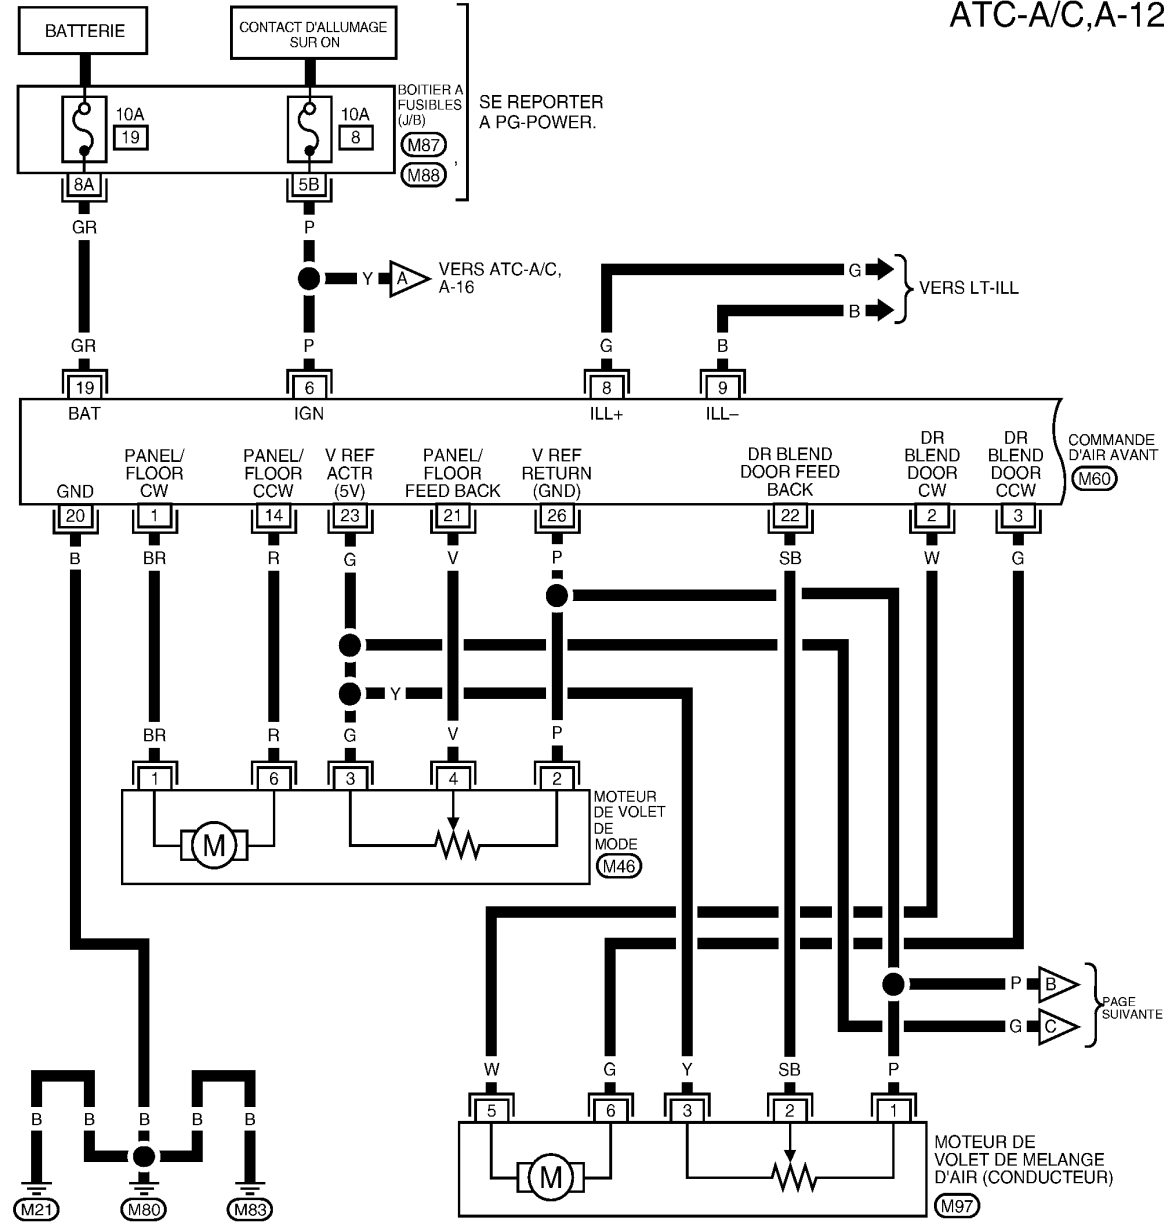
ATC-A/C,A-12

BATTERIE

CONTACT D'ALLUMAGE SUR ON

10A
19

10A
8

BOITIER A FUSIBLES (J/B)
M87, M88

SE REPORTER A PG-POWER.

8A
5B

GR
P

Y
A
VERS ATC-A/C, A-16

G
B
VERS LT-ILL

GR
P
G
B

19
6
8
9

BAT
IGN
ILL+
ILL–

GND
PANEL/ FLOOR CW
PANEL/ FLOOR CCW
V REF ACTR (5V)
PANEL/ FLOOR FEED BACK
V REF RETURN (GND)
DR BLEND DOOR FEED BACK
DR BLEND DOOR CW
DR BLEND DOOR CCW

COMMANDE D'AIR AVANT
M60

20
1
14
23
21
26
22
2
3

B
BR
R
G
V
P
SB
W
G

Y

BR
R
G
V
P

1
6
3
4
2

M

MOTEUR DE VOLET DE MODE
M46

P
B
G
C
PAGE SUIVANTE

W
G
Y
SB
P

5
6
3
2
1

M

MOTEUR DE VOLET DE MELANGE D'AIR (CONDUCTEUR)
M97

B
B
B
B
B

M21
M80
M83